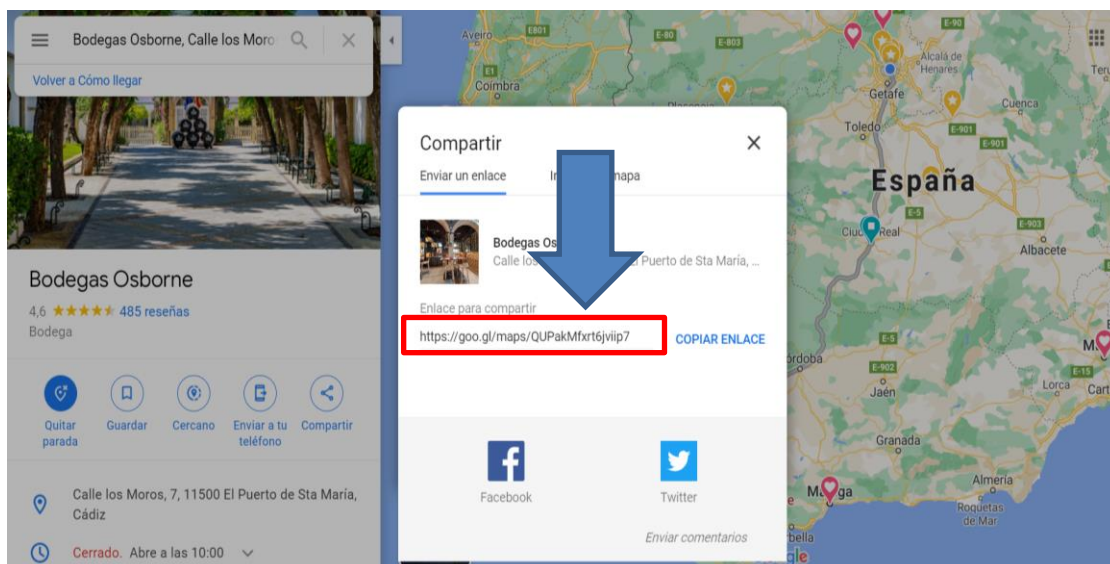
Bodegas Osborne, Calle los Moro

Volver a Cómo llegar

Bodegas Osborne

4,6 ★★★★★ 485 reseñas

Bodega

Quitar parada

Guardar

Cercano

Enviar a tu teléfono

Compartir

Calle los Moros, 7, 11500 El Puerto de Sta María, Cádiz

Cerrado. Abre a las 10:00

Compartir

Enviar un enlace

In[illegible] mapa

Bodegas Os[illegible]

Calle los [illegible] Puerto de Sta María, ...

Enlace para compartir

https://goo.gl/maps/QUPakMfxrt6jviip7

COPIAR ENLACE

Facebook

Twitter

Enviar comentarios

Aveiro

E801

E-80

E-803

Coimbra

Plasencia

Alcalá de Henares

Getafe

Toledo

Cuenca

E-901

España

E-5

Ciudad Real

E-903

Albacete

Córdoba

E-902

Jaén

Lorca

Granada

Almería

Málaga

Roquetas de Mar

Marbella

E-90

E-5

E-15

Cart

M